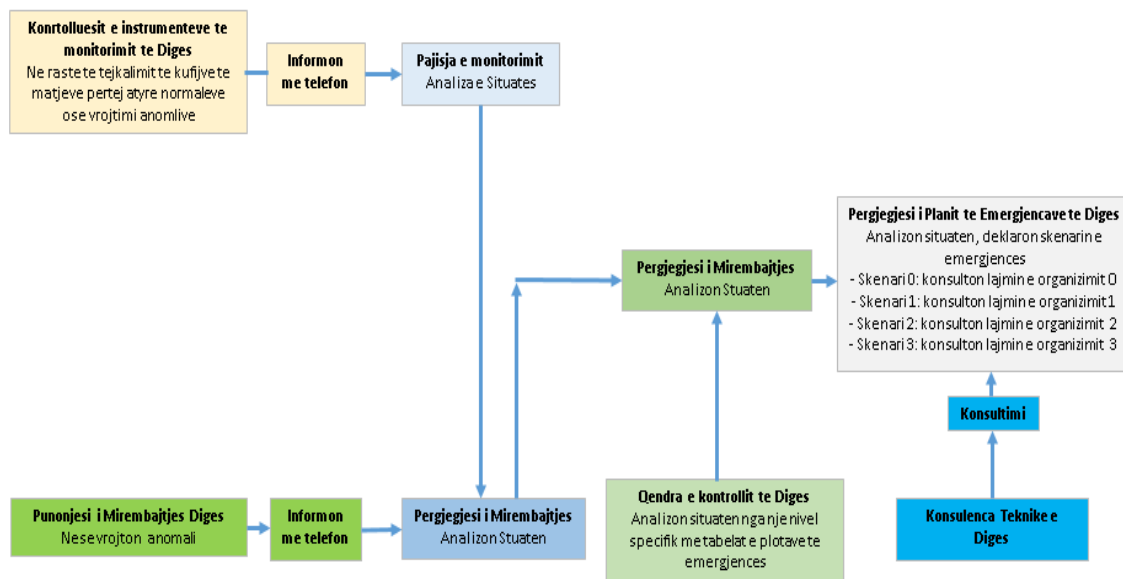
Konrtolluesit e instrumenteve te monitorimit te Diges
Ne raste te tejkalimit te kufijve te matjeve pertej atyre normaleve ose vrojtimi anomlive

Informon me telefon

Pajisja e monitorimit
Analiza e Situates

Pergjegjesi i Planit te Emergjencave te Diges
Analizon situaten, deklaron skenarin e emergjences
- Skenari 0: konsulton lajmin e organizimit 0
- Skenari 1: konsulton lajmin e organizimit 1
- Skenari 2: konsulton lajmin e organizimit 2
- Skenari 3: konsulton lajmin e organizimit 3

Pergjegjesi i Mirembajtjes
Analizon Stuaten

Konsultimi

Punonjesi i Mirembajtjes Diges
Nese vrojton anomali

Informon me telefon

Pergjegjesi i Mirembajtjes
Analizon Stuaten

Qendra e kontrollit te Diges
Analizon situaten nga nje nivel specifik me tabelat e plotave te emergjences

Konsulenca Teknike e Diges